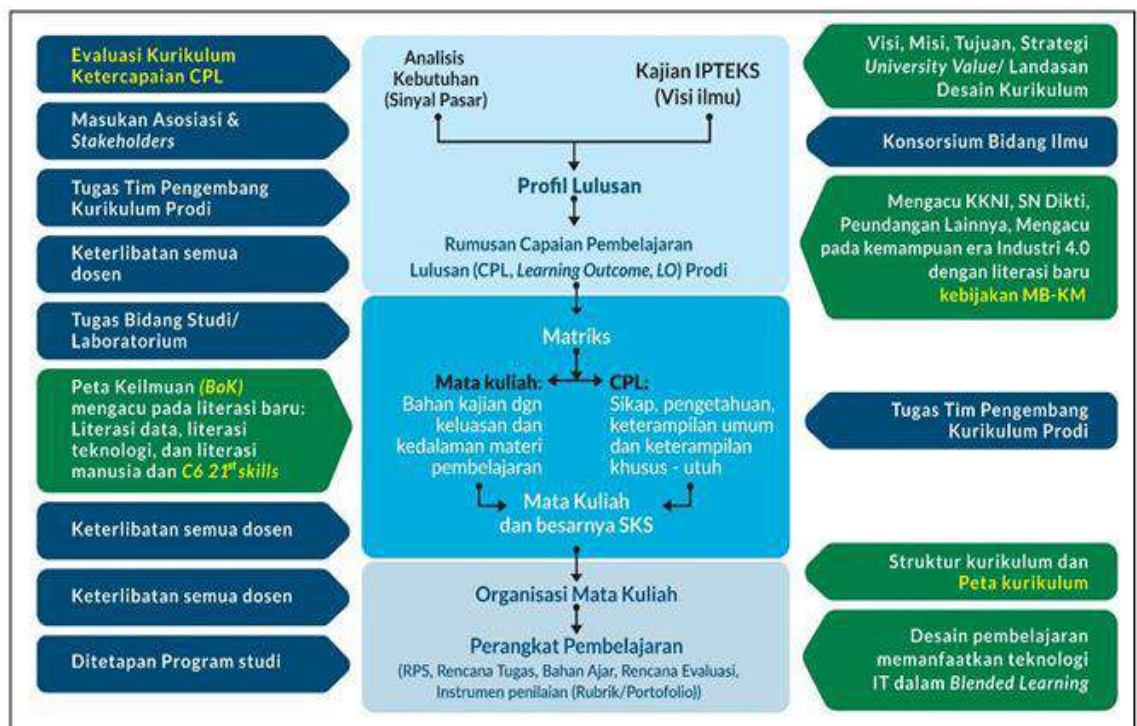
Evaluasi Kurikulum Ketercapaian CPL

Masukan Asosiasi & *Stakeholders*

Tugas Tim Pengembang Kurikulum Prodi

Keterlibatan semua dosen

Tugas Bidang Studi/ Laboratorium

Peta Keilmuan *(BoK)* mengacu pada literasi baru: Literasi data, literasi teknologi, dan literasi manusia dan *C6 21$^{st}$ skills*

Keterlibatan semua dosen

Keterlibatan semua dosen

Ditetapan Program studi

Analisis Kebutuhan (Sinyal Pasar)

Kajian IPTEKS (Visi ilmu)

Profil Lulusan

Rumusan Capaian Pembelajaran Lulusan (CPL, *Learning Outcome, LO*) Prodi

Matriks

Mata kuliah:
Bahan kajian dgn keluasan dan kedalaman materi pembelajaran

CPL:
Sikap, pengetahuan, keterampilan umum dan keterampilan khusus - utuh

Mata Kuliah dan besarnya SKS

Organisasi Mata Kuliah

Perangkat Pembelajaran
(RPS, Rencana Tugas, Bahan Ajar, Rencana Evaluasi, Instrumen penilaian (Rubrik/Portofolio))

Visi, Misi, Tujuan, Strategi *University Value*/ Landasan Desain Kurikulum

Konsorsium Bidang Ilmu

Mengacu KKNI, SN Dikti, Peundangan Lainnya, Mengacu pada kemampuan era Industri 4.0 dengan literasi baru kebijakan MB-KM

Tugas Tim Pengembang Kurikulum Prodi

Struktur kurikulum dan Peta kurikulum

Desain pembelajaran memanfaatkan teknologi IT dalam *Blended Learning*